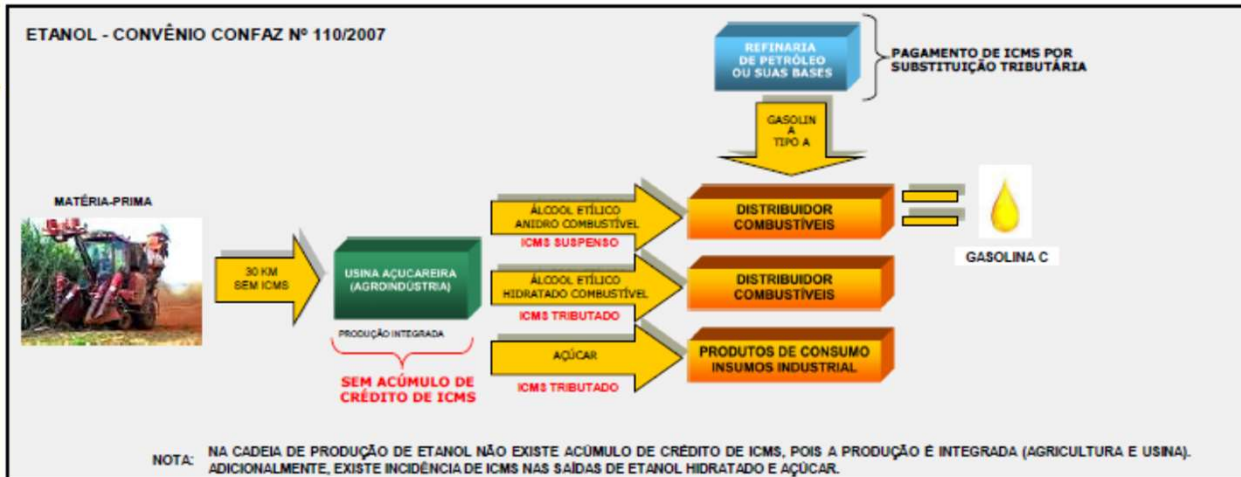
ETANOL - CONVÊNIO CONFAZ Nº 110/2007

REFINARIA DE PETRÓLEO OU SUAS BASES

PAGAMENTO DE ICMS POR SUBSTITUIÇÃO TRIBUTÁRIA

GASOLIN A TIPO A

MATÉRIA-PRIMA

30 KM SEM ICMS

USINA AÇUCAREIRA (AGROINDÚSTRIA)

PRODUÇÃO INTEGRADA

SEM ACÚMULO DE CRÉDITO DE ICMS

ÁLCOOL ETÍLICO ANIDRO COMBUSTÍVEL

ICMS SUSPENSO

ÁLCOOL ETÍLICO HIDRATADO COMBUSTÍVEL

ICMS TRIBUTADO

AÇÚCAR

ICMS TRIBUTADO

DISTRIBUIDOR COMBUSTÍVEIS

DISTRIBUIDOR COMBUSTÍVEIS

PRODUTOS DE CONSUMO INSUMOS INDUSTRIAL

GASOLINA C

NOTA: NA CADEIA DE PRODUÇÃO DE ETANOL NÃO EXISTE ACÚMULO DE CRÉDITO DE ICMS, POIS A PRODUÇÃO É INTEGRADA (AGRICULTURA E USINA). ADICIONALMENTE, EXISTE INCIDÊNCIA DE ICMS NAS SAÍDAS DE ETANOL HIDRATADO E AÇÚCAR.